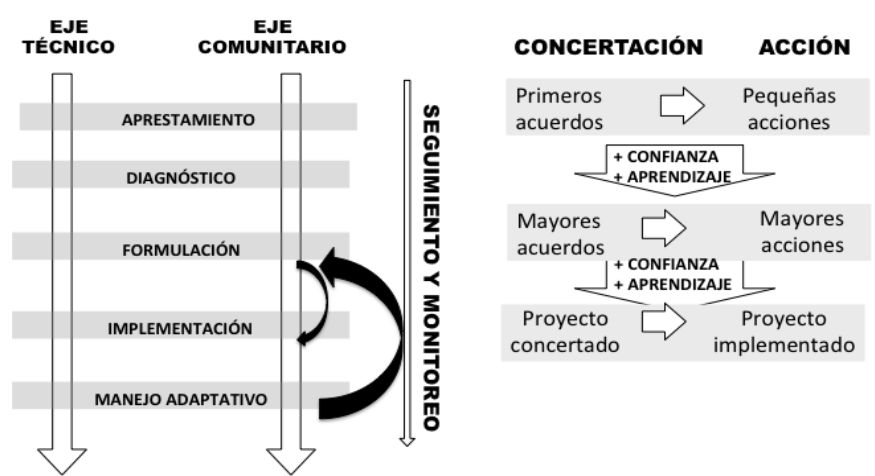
EJE TÉCNICO

EJE COMUNITARIO

APRESTAMIENTO

DIAGNÓSTICO

FORMULACIÓN

IMPLEMENTACIÓN

MANEJO ADAPTATIVO

SEGUIMIENTO Y MONITOREO

CONCERTACIÓN

ACCIÓN

Primeros acuerdos

Pequeñas acciones

+ CONFIANZA
+ APRENDIZAJE

Mayores acuerdos

Mayores acciones

+ CONFIANZA
+ APRENDIZAJE

Proyecto concertado

Proyecto implementado